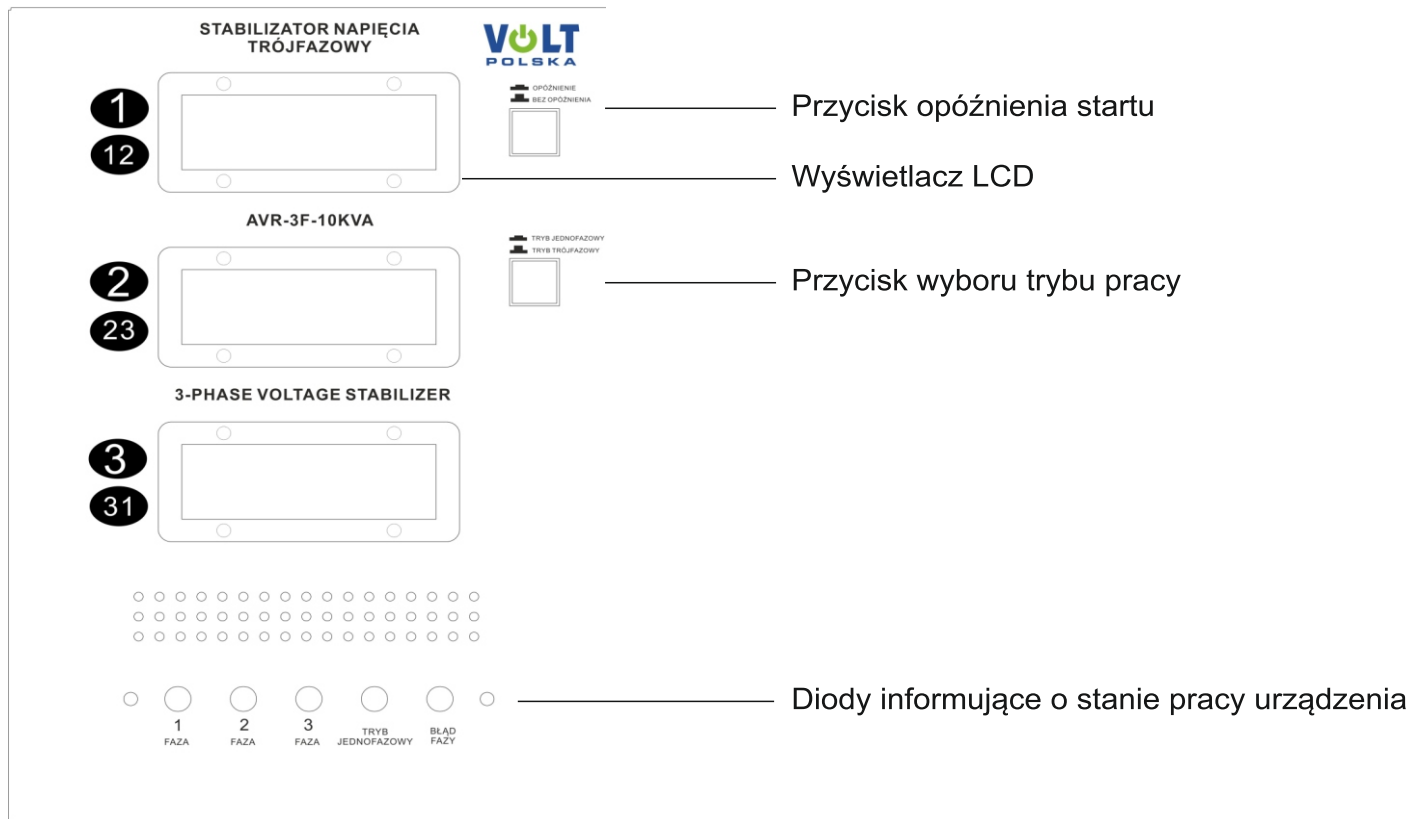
STABILIZATOR NAPIĘCIA TRÓJFAZOWY

VOLT POLSKA

1

12

OPÓŹNIENIE
BEZ OPÓŹNIENIA

Przycisk opóźnienia startu

Wyświetlacz LCD

AVR-3F-10KVA

TRYB JEDNOFAZOWY
TRYB TRÓJFAZOWY

2

23

Przycisk wyboru trybu pracy

3-PHASE VOLTAGE STABILIZER

3

31

1 FAZA
2 FAZA
3 FAZA
TRYB JEDNOFAZOWY
BŁĄD FAZY

Diody informujące o stanie pracy urządzenia